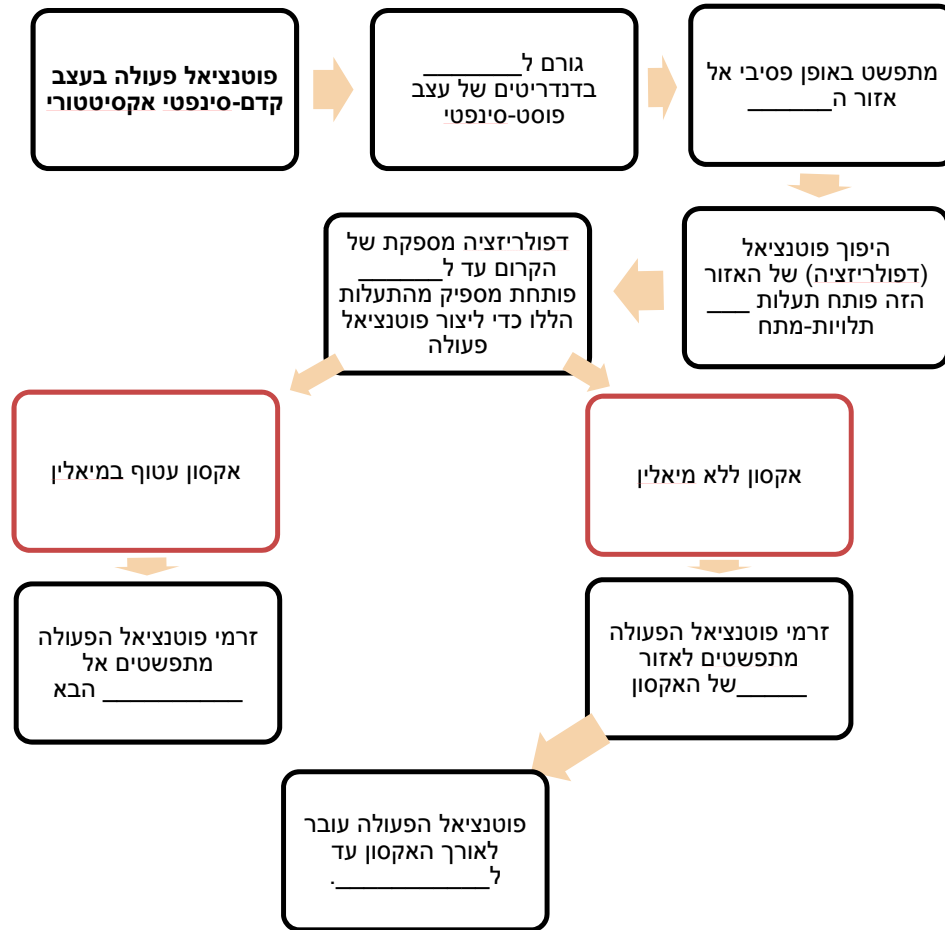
פוטנציאל פעולה בעצב קדם-סינפטי אקסיטטורי

גורם ל________ בדנדריטים של עצב פוסט-סינפטי

מתפשט באופן פסיבי אל אזור ה_______

היפוך פוטנציאל (דפולריזציה) של האזור הזה פותח תעלות ____ תלויות-מתח

דפולריזציה מספקת של הקרום עד ל_______ פותחת מספיק מהתעלות הללו כדי ליצור פוטנציאל פעולה

אקסון עטוף במיאלין

אקסון ללא מיאלין

זרמי פוטנציאל הפעולה מתפשטים אל __________ הבא

זרמי פוטנציאל הפעולה מתפשטים לאזור ______של האקסון

פוטנציאל הפעולה עובר לאורך האקסון עד ל__________.